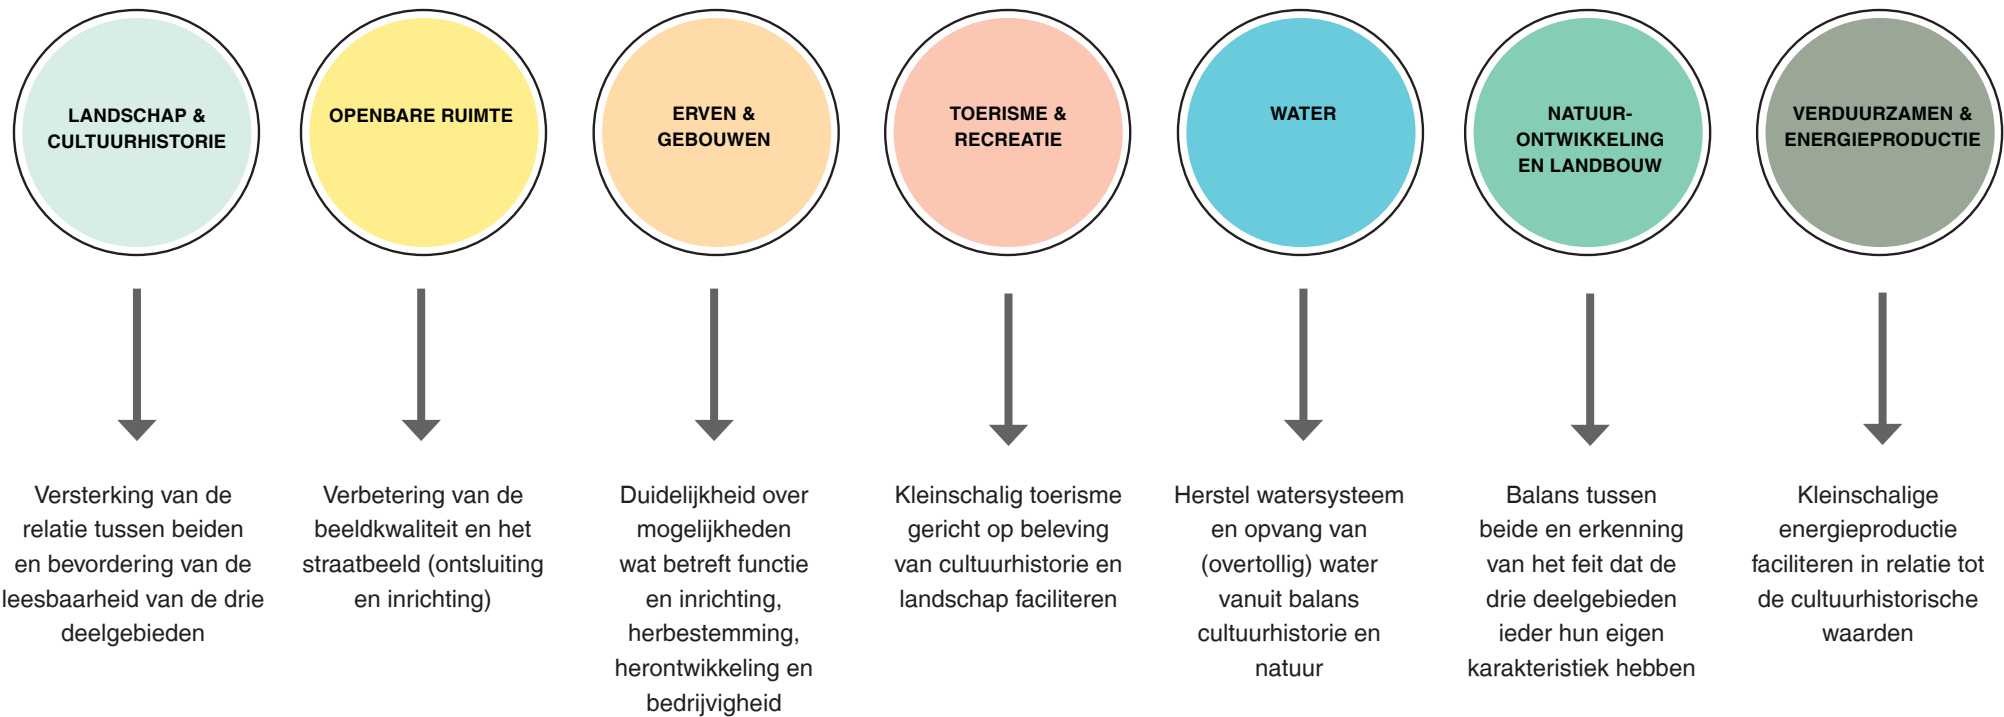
LANDSCHAP & CULTUURHISTORIE

Versterking van de relatie tussen beiden en bevordering van de leesbaarheid van de drie deelgebieden

OPENBARE RUIMTE

Verbetering van de beeldkwaliteit en het straatbeeld (ontsluiting en inrichting)

ERVEN & GEBOUWEN

Duidelijkheid over mogelijkheden wat betreft functie en inrichting, herbestemming, herontwikkeling en bedrijvigheid

TOERISME & RECREATIE

Kleinschalig toerisme gericht op beleving van cultuurhistorie en landschap faciliteren

WATER

Herstel watersysteem en opvang van (overtollig) water vanuit balans cultuurhistorie en natuur

NATUUR-ONTWIKKELING EN LANDBOUW

Balans tussen beide en erkenning van het feit dat de drie deelgebieden ieder hun eigen karakteristiek hebben

VERDUURZAMEN & ENERGIEPRODUCTIE

Kleinschalige energieproductie faciliteren in relatie tot de cultuurhistorische waarden